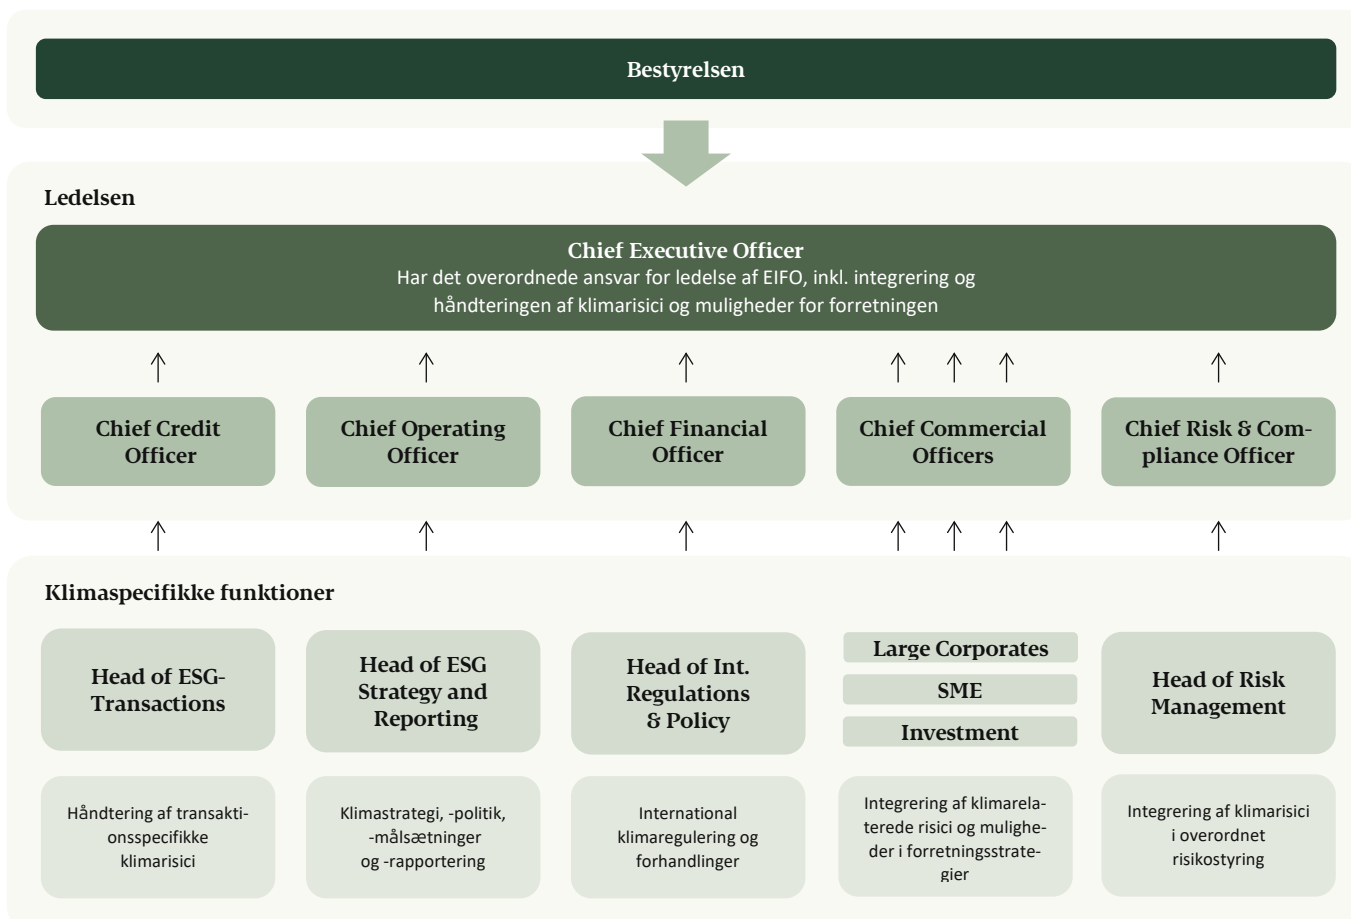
Bestyrelsen

Ledelsen

Chief Executive Officer
Har det overordnede ansvar for ledelse af EIFO, inkl. integrering og håndteringen af klimarisici og muligheder for forretningen

Chief Credit Officer

Chief Operating Officer

Chief Financial Officer

Chief Commercial Officers

Chief Risk & Compliance Officer

Klimaspecifikke funktioner

Head of ESG-Transactions

Head of ESG Strategy and Reporting

Head of Int. Regulations & Policy

Large Corporates

SME

Investment

Head of Risk Management

Håndtering af transaktionsspecifikke klimarisici

Klimastrategi, -politik, -målsætninger og -rapportering

International klimaregulering og forhandlinger

Integrering af klimarelaterede risici og muligheder i forretningsstrategier

Integrering af klimarisici i overordnet risikostyring